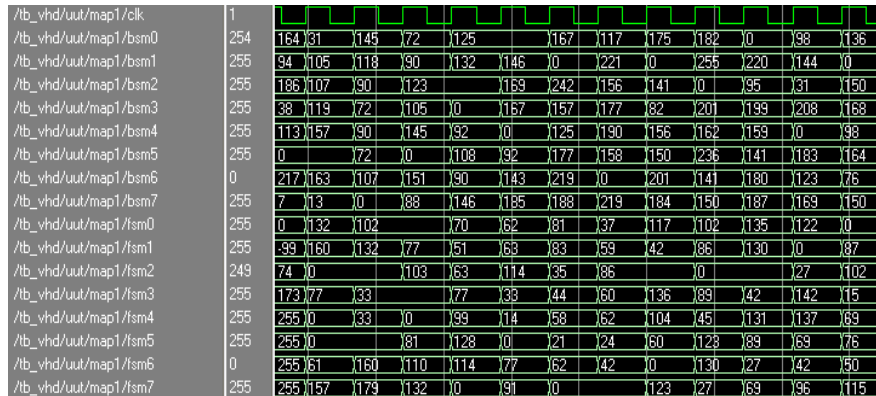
/tb_vhd/uut/map1/clk 1
/tb_vhd/uut/map1/bsm0 254 164 31 145 72 125 167 117 175 182 0 98 136
/tb_vhd/uut/map1/bsm1 255 94 105 118 90 132 146 0 221 0 255 220 144 0
/tb_vhd/uut/map1/bsm2 255 186 107 90 123 169 242 156 141 0 95 31 150
/tb_vhd/uut/map1/bsm3 255 38 119 72 105 0 167 157 177 82 201 199 208 168
/tb_vhd/uut/map1/bsm4 255 113 157 90 145 92 0 125 190 156 162 159 0 98
/tb_vhd/uut/map1/bsm5 255 0 72 0 108 92 177 158 150 236 141 183 164
/tb_vhd/uut/map1/bsm6 0 217 163 107 151 90 143 219 0 201 141 180 123 76
/tb_vhd/uut/map1/bsm7 255 7 13 0 88 146 185 188 219 184 150 187 169 150
/tb_vhd/uut/map1/fsm0 255 0 132 102 70 62 81 37 117 102 135 122 0
/tb_vhd/uut/map1/fsm1 255 -99 160 132 77 51 63 83 59 42 86 130 0 87
/tb_vhd/uut/map1/fsm2 249 74 0 103 63 114 35 86 0 27 102
/tb_vhd/uut/map1/fsm3 255 173 77 33 77 33 44 60 136 89 42 142 15
/tb_vhd/uut/map1/fsm4 255 255 0 33 0 99 14 58 62 104 45 131 137 69
/tb_vhd/uut/map1/fsm5 255 255 0 81 128 0 21 24 60 123 89 69 76
/tb_vhd/uut/map1/fsm6 0 255 61 160 110 114 77 62 42 0 130 27 42 50
/tb_vhd/uut/map1/fsm7 255 255 157 179 132 0 91 0 123 27 69 96 115